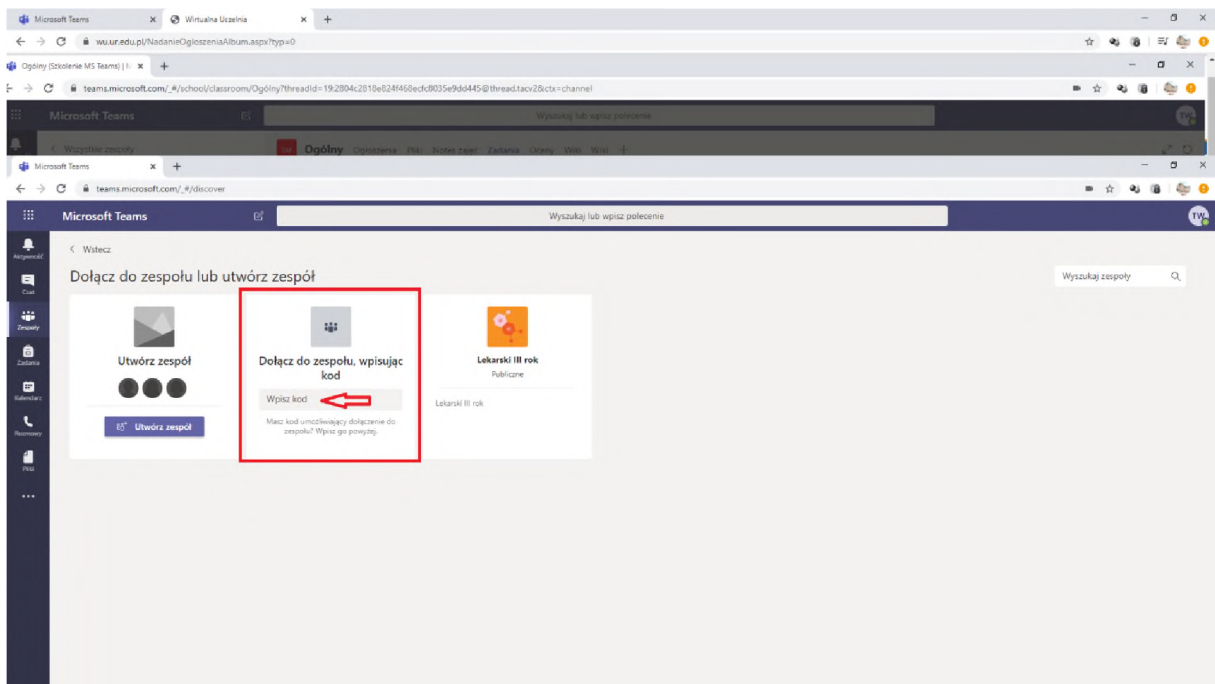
Microsoft Teams × Wirtualna Uczelnia × +

wu.ur.edu.pl/NadanieOgloszeniaAlbum.aspx?typ=0

Ogólny (Szkolenie MS Teams) | M × +

teams.microsoft.com/_#/school/classroom/Ogólny?threadId=19:2804c2810e824f460ecfc8035e9dd445@thread.tacv2&ctx=channel

Microsoft Teams

Wyszukaj lub wpisz polecenie

Wszystkie zespoły

Ogólny Ogłoszenia Pliki Notes zajęć Zadania Oceny Wiki Wiki +

Microsoft Teams × +

teams.microsoft.com/_#/discover

Microsoft Teams

Wyszukaj lub wpisz polecenie

TW

Aktywność

Czat

Zespoły

Zadania

Kalendarz

Rozmowy

Pliki

...

< Wstecz

Dołącz do zespołu lub utwórz zespół

Wyszukaj zespoły

Utwórz zespół

Utwórz zespół

Dołącz do zespołu, wpisując kod

Wpisz kod

Masz kod umożliwiający dołączenie do zespołu? Wpisz go powyżej.

Lekarski III rok

Publiczne

Lekarski III rok